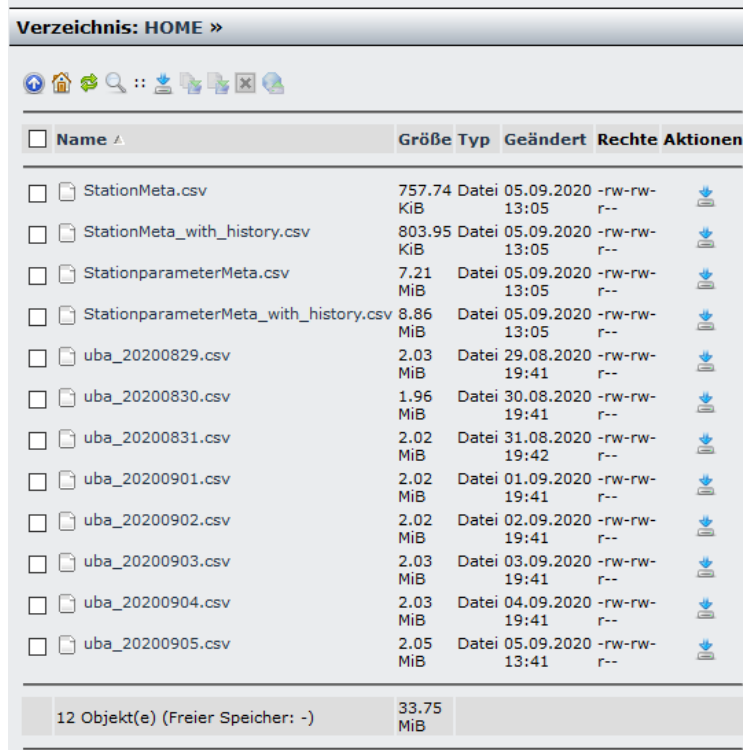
Verzeichnis: HOME »

| Name | Größe | Typ | Geändert | Rechte | Aktionen |
|---|---|---|---|---|---|
| StationMeta.csv | 757.74 KiB | Datei | 05.09.2020 13:05 | -rw-rw-r-- | |
| StationMeta_with_history.csv | 803.95 KiB | Datei | 05.09.2020 13:05 | -rw-rw-r-- | |
| StationparameterMeta.csv | 7.21 MiB | Datei | 05.09.2020 13:05 | -rw-rw-r-- | |
| StationparameterMeta_with_history.csv | 8.86 MiB | Datei | 05.09.2020 13:05 | -rw-rw-r-- | |
| uba_20200829.csv | 2.03 MiB | Datei | 29.08.2020 19:41 | -rw-rw-r-- | |
| uba_20200830.csv | 1.96 MiB | Datei | 30.08.2020 19:41 | -rw-rw-r-- | |
| uba_20200831.csv | 2.02 MiB | Datei | 31.08.2020 19:42 | -rw-rw-r-- | |
| uba_20200901.csv | 2.02 MiB | Datei | 01.09.2020 19:41 | -rw-rw-r-- | |
| uba_20200902.csv | 2.02 MiB | Datei | 02.09.2020 19:41 | -rw-rw-r-- | |
| uba_20200903.csv | 2.03 MiB | Datei | 03.09.2020 19:41 | -rw-rw-r-- | |
| uba_20200904.csv | 2.03 MiB | Datei | 04.09.2020 19:41 | -rw-rw-r-- | |
| uba_20200905.csv | 2.05 MiB | Datei | 05.09.2020 13:41 | -rw-rw-r-- | |
| 12 Objekt(e) (Freier Speicher: -) | 33.75 MiB | | | | |